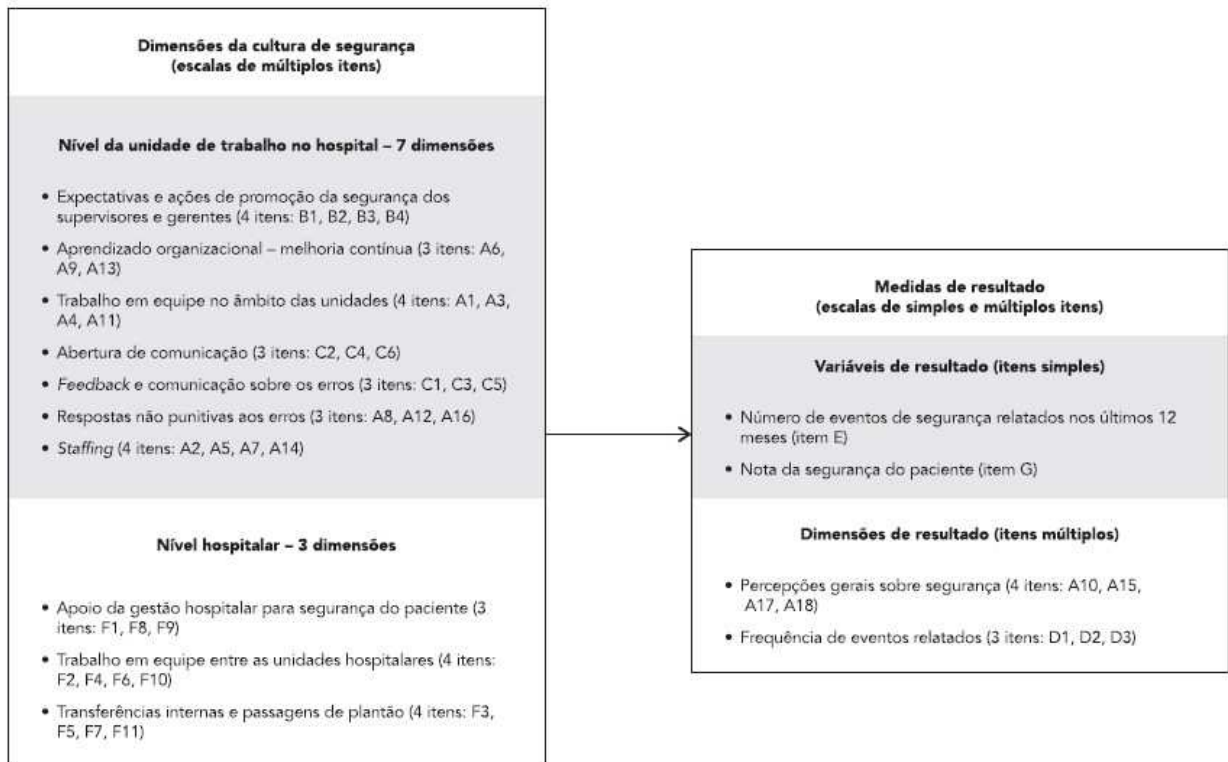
Dimensões da cultura de segurança
(escalas de múltiplos itens)

Nível da unidade de trabalho no hospital – 7 dimensões

• Expectativas e ações de promoção da segurança dos supervisores e gerentes (4 itens: B1, B2, B3, B4)

• Aprendizado organizacional – melhoria contínua (3 itens: A6, A9, A13)

• Trabalho em equipe no âmbito das unidades (4 itens: A1, A3, A4, A11)

• Abertura de comunicação (3 itens: C2, C4, C6)

• Feedback e comunicação sobre os erros (3 itens: C1, C3, C5)

• Respostas não punitivas aos erros (3 itens: A8, A12, A16)

• Staffing (4 itens: A2, A5, A7, A14)

Nível hospitalar – 3 dimensões

• Apoio da gestão hospitalar para segurança do paciente (3 itens: F1, F8, F9)

• Trabalho em equipe entre as unidades hospitalares (4 itens: F2, F4, F6, F10)

• Transferências internas e passagens de plantão (4 itens: F3, F5, F7, F11)

Medidas de resultado
(escalas de simples e múltiplos itens)

Variáveis de resultado (itens simples)

• Número de eventos de segurança relatados nos últimos 12 meses (item E)

• Nota da segurança do paciente (item G)

Dimensões de resultado (itens múltiplos)

• Percepções gerais sobre segurança (4 itens: A10, A15, A17, A18)

• Frequência de eventos relatados (3 itens: D1, D2, D3)